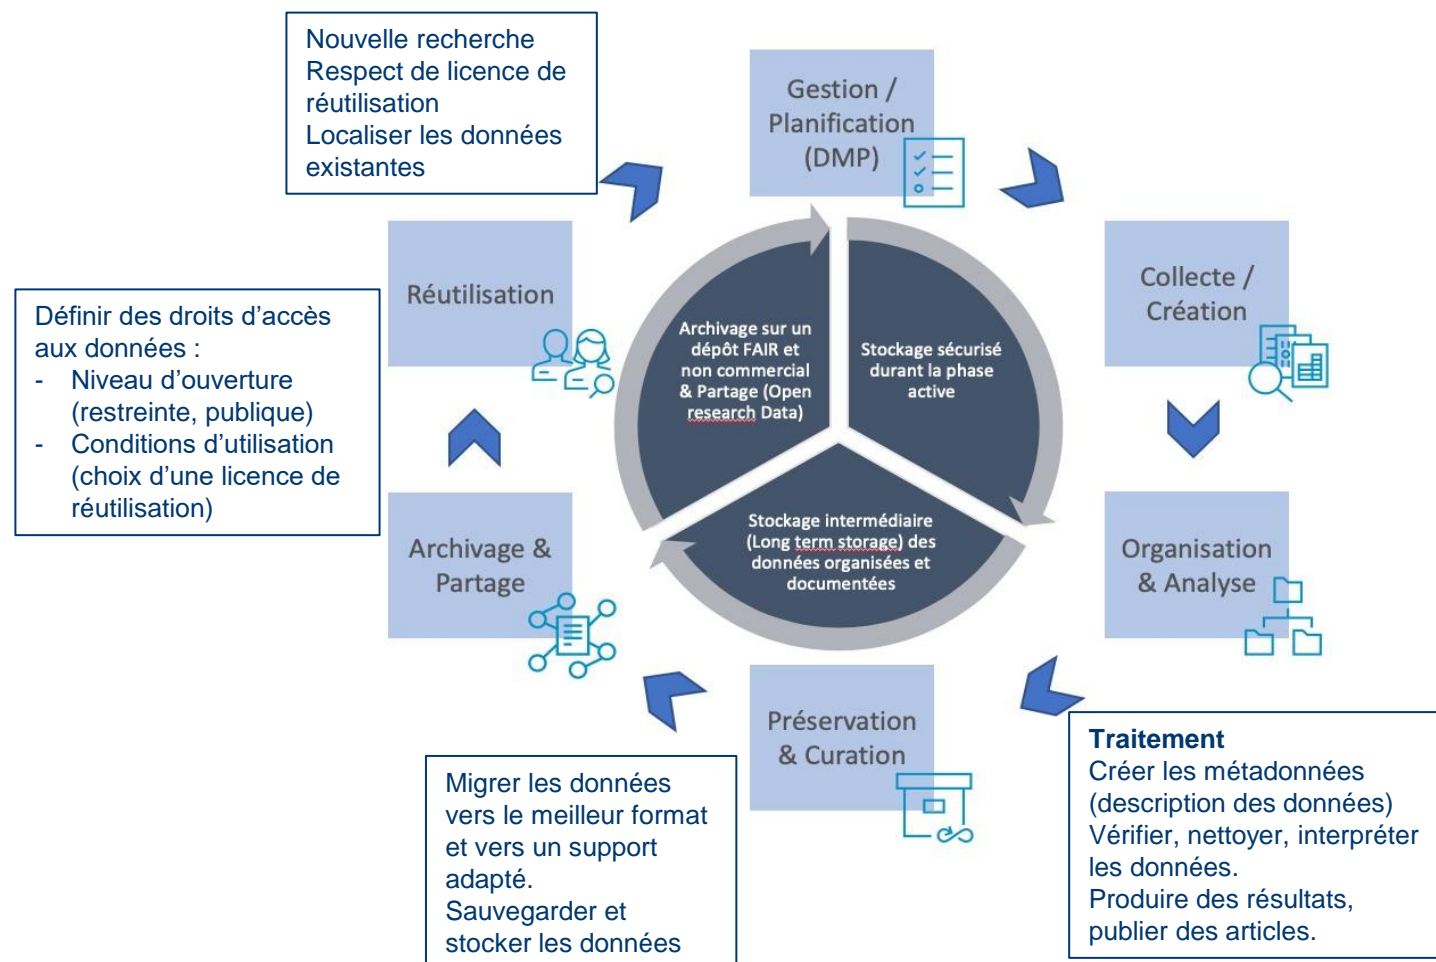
Nouvelle recherche
Respect de licence de réutilisation
Localiser les données existantes

Gestion / Planification (DMP)

Collecte / Création

Réutilisation

Définir des droits d'accès aux données :
- Niveau d'ouverture (restreinte, publique)
- Conditions d'utilisation (choix d'une licence de réutilisation)

Archivage sur un dépôt FAIR et non commercial & Partage (Open research Data)

Stockage sécurisé durant la phase active

Stockage intermédiaire (Long term storage) des données organisées et documentées

Archivage & Partage

Organisation & Analyse

Préservation & Curation

Migrer les données vers le meilleur format et vers un support adapté.
Sauvegarder et stocker les données

**Traitement**
Créer les métadonnées (description des données)
Vérifier, nettoyer, interpréter les données.
Produire des résultats, publier des articles.